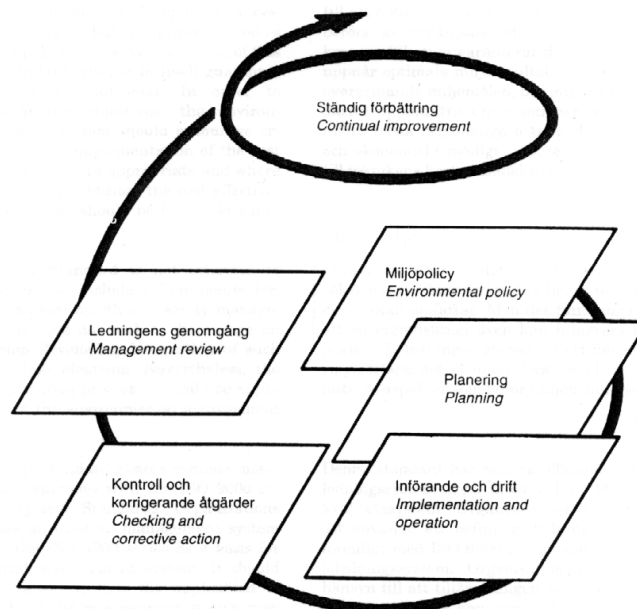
Ständig förbättring
*Continual improvement*

Miljöpolicy
*Environmental policy*

Ledningens genomgång
*Management review*

Planering
*Planning*

Kontroll och korrigerande åtgärder
*Checking and corrective action*

Införande och drift
*Implementation and operation*